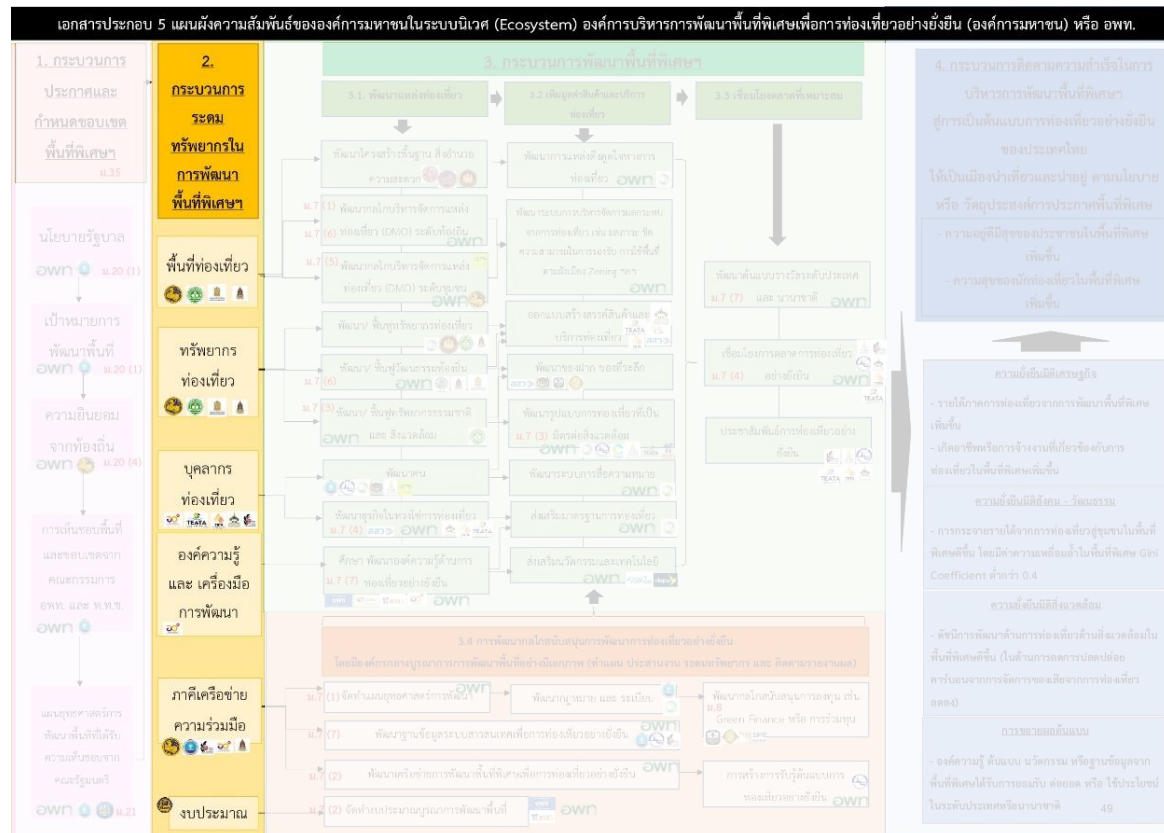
เอกสารประกอบ 5 แผนผังความสัมพันธ์ขององค์การมหาชนในระบบนิเวศ (Ecosystem) องค์การบริหารการพัฒนาพื้นที่พิเศษเพื่อการท่องเที่ยวอย่างยั่งยืน (องค์การมหาชน) หรือ อพท.

1. กระบวนการประกาศและกำหนดขอบเขตพื้นที่พิเศษฯ
ม.35

นโยบายรัฐบาล
อพท ม.20 (1)

เป้าหมายการพัฒนาพื้นที่
อพท ม.20 (1)

ความยินยอมจากท้องถิ่น
อพท ม.20 (4)

การเห็นชอบพื้นที่และขอบเขตจากคณะกรรมการ อพท. และ ท.ท.ช.
อพท

แผนยุทธศาสตร์การพัฒนาพื้นที่ที่ได้รับความเห็นชอบจากคณะรัฐมนตรี
อพท ม.21

2. กระบวนการระดมทรัพยากรในการพัฒนาพื้นที่พิเศษฯ

พื้นที่ท่องเที่ยว

ทรัพยากรท่องเที่ยว

บุคลากรท่องเที่ยว

องค์ความรู้และ เครื่องมือการพัฒนา

ภาคีเครือข่ายความร่วมมือ

งบประมาณ

3. กระบวนการพัฒนาพื้นที่พิเศษฯ

3.1 พัฒนาแหล่งท่องเที่ยว

3.2 เพิ่มมูลค่าสินค้าและบริการท่องเที่ยว

3.3 เชื่อมโยงตลาดที่เหมาะสม

พัฒนาโครงสร้างพื้นฐาน สิ่งอำนวยความสะดวก

ม.7 (1) พัฒนากลไกบริหารจัดการแหล่งท่องเที่ยว (DMO) ระดับท้องถิ่น
ม.7 (6)

ม.7 (5) พัฒนากลไกบริหารจัดการแหล่งท่องเที่ยว (DMO) ระดับชุมชน

พัฒนา/ ฟื้นฟูทรัพยากรท่องเที่ยว

พัฒนา/ ฟื้นฟูวัฒนธรรมท้องถิ่น
ม.7 (6)

ม.7 (3) พัฒนา/ ฟื้นฟูทรัพยากรธรรมชาติ และ สิ่งแวดล้อม

พัฒนาคน

พัฒนาธุรกิจในห่วงโซ่การท่องเที่ยว
ม.7 (4)

ศึกษา พัฒนาองค์ความรู้ด้านการท่องเที่ยวอย่างยั่งยืน
ม.7 (7)

พัฒนาการแหล่งดึงดูดใจทางการท่องเที่ยว

พัฒนาระบบการบริหารจัดการผลกระทบจากการท่องเที่ยว เช่น ขยะ ความสามารถในการรองรับ การใช้พื้นที่ตามผังเมือง Zoning ฯลฯ

ออกแบบสร้างสรรค์สินค้าและบริการท่องเที่ยว

พัฒนาของฝาก ของที่ระลึก

พัฒนารูปแบบการท่องเที่ยวที่เป็นมิตรต่อสิ่งแวดล้อม
ม.7 (3)

พัฒนาระบบการสื่อความหมาย

ส่งเสริมมาตรฐานการท่องเที่ยว

ส่งเสริมนวัตกรรมและเทคโนโลยี

พัฒนาต้นแบบการวัดระดับประเทศ
ม.7 (7) และ นานาชาติ

เชื่อมโยงการตลาดการท่องเที่ยวอย่างยั่งยืน
ม.7 (4)

ประชาสัมพันธ์การท่องเที่ยวอย่างยั่งยืน

3.4 การพัฒนากลไกสนับสนุนการพัฒนาการท่องเที่ยวอย่างยั่งยืน
โดยมีองค์กรการบูรณาการการพัฒนาพื้นที่อย่างมีบทบาท (ทำแผน ประสานงาน ระดมทรัพยากร และ ติดตามรายงานผล)

ม.7 (1) จัดทำแผนยุทธศาสตร์การพัฒนา

พัฒนากฎหมาย และ ระเบียบ

พัฒนากลไกสนับสนุนการลงทุน เช่น Green Finance หรือ การร่วมทุน
ม.8

ม.7 (7) พัฒนาฐานข้อมูลระบบสารสนเทศเพื่อการท่องเที่ยวอย่างยั่งยืน

ม.7 (2) พัฒนาเครือข่ายการพัฒนาพื้นที่พิเศษเพื่อการท่องเที่ยวอย่างยั่งยืน

การสร้างการรับรู้ต้นแบบการท่องเที่ยวอย่างยั่งยืน

ม.7 (2) จัดทำงบประมาณบูรณาการการพัฒนาพื้นที่

4. กระบวนการติดตามความสำเร็จในการบริหารการพัฒนาพื้นที่พิเศษฯ สู่การเป็นต้นแบบการท่องเที่ยวอย่างยั่งยืนของประเทศไทย
ให้เป็นเมืองน่าเที่ยวและน่าอยู่ ตามนโยบาย หรือ วัตถุประสงค์การประกาศพื้นที่พิเศษ

- ความอยู่ดีมีสุขของประชาชนในพื้นที่พิเศษเพิ่มขึ้น
- ความสุขของนักท่องเที่ยวในพื้นที่พิเศษเพิ่มขึ้น

ความยั่งยืนมิติเศรษฐกิจ
- รายได้จากการท่องเที่ยวจากการพัฒนาพื้นที่พิเศษเพิ่มขึ้น
- เกิดอาชีพหรือการจ้างงานที่เกี่ยวข้องกับการท่องเที่ยวในพื้นที่พิเศษเพิ่มขึ้น

ความยั่งยืนมิติสังคม - วัฒนธรรม
- การกระจายรายได้จากการท่องเที่ยวสู่ชุมชนในพื้นที่พิเศษดีขึ้น โดยมีค่าความเหลื่อมล้ำในพื้นที่พิเศษ Gini Coefficient ต่ำกว่า 0.4

ความยั่งยืนมิติสิ่งแวดล้อม
- ดัชนีการพัฒนาด้านการท่องเที่ยวด้านสิ่งแวดล้อมในพื้นที่พิเศษดีขึ้น (ในด้านการลดการปลดปล่อยคาร์บอนจากการจัดการของเสียจากการท่องเที่ยวลดลง)

การขยายผลต้นแบบ
- องค์ความรู้ ต้นแบบ นวัตกรรม หรือฐานข้อมูลจากพื้นที่พิเศษได้รับการยอมรับ ต่อยอด หรือ ใช้ประโยชน์ในระดับประเทศหรือนานาชาติ

49